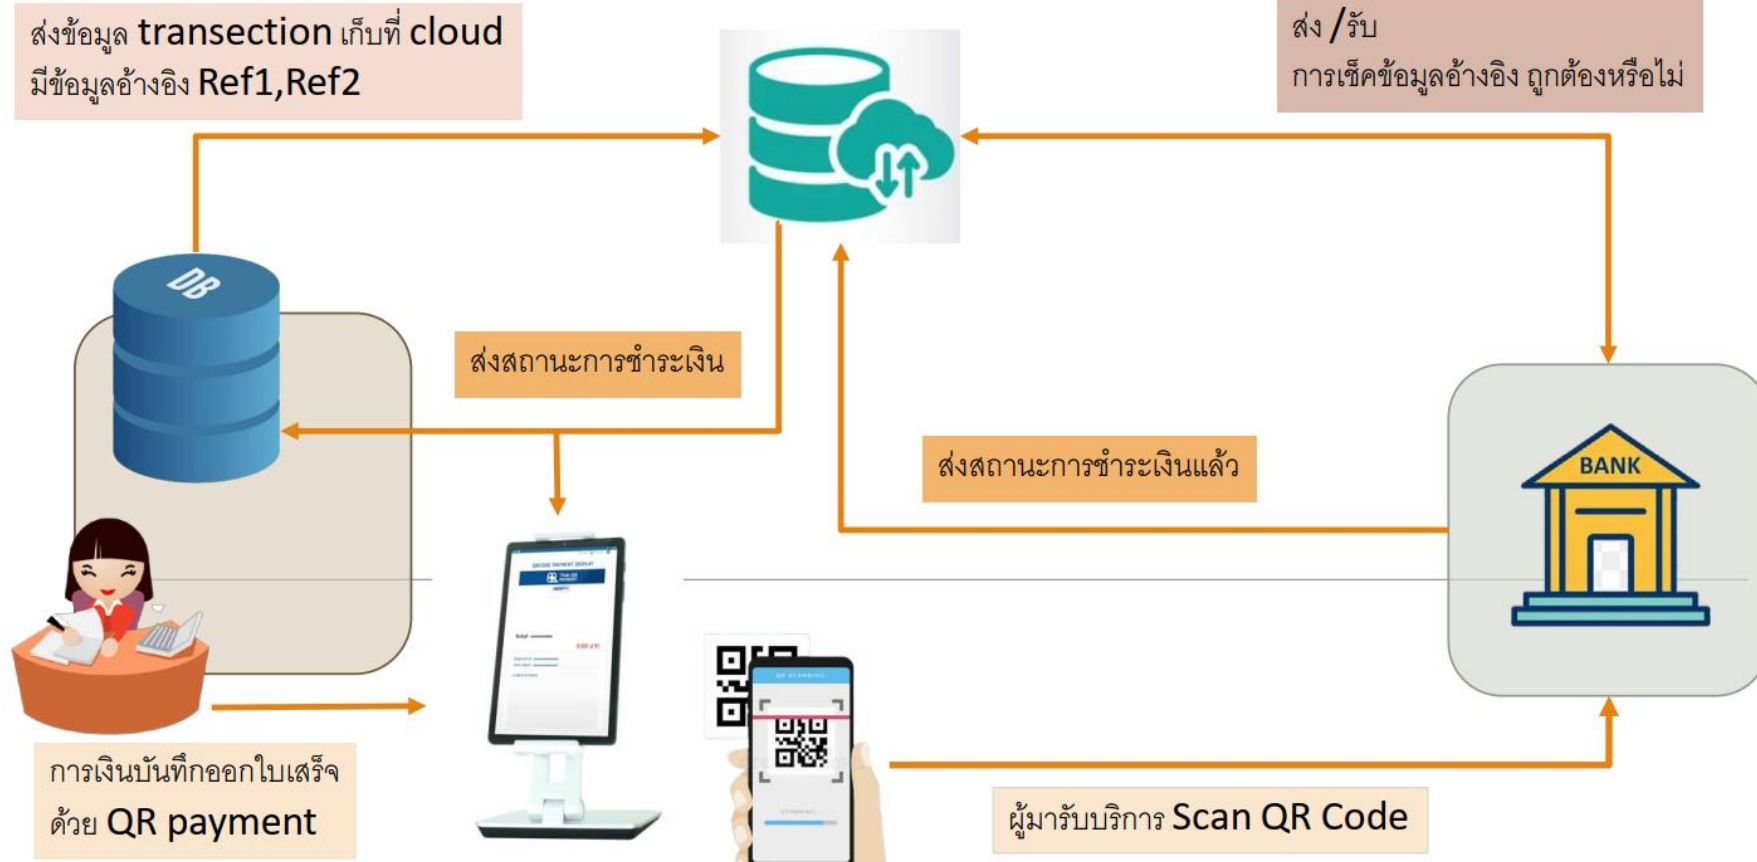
ส่งข้อมูล transection เก็บที่ cloud
มีข้อมูลอ้างอิง Ref1,Ref2

ส่ง /รับ
การเช็คข้อมูลอ้างอิง ถูกต้องหรือไม่

DB

ส่งสถานะการชำระเงิน

ส่งสถานะการชำระเงินแล้ว

BANK

การเงินบันทึกออกใบเสร็จ
ด้วย QR payment

ผู้มารับบริการ Scan QR Code